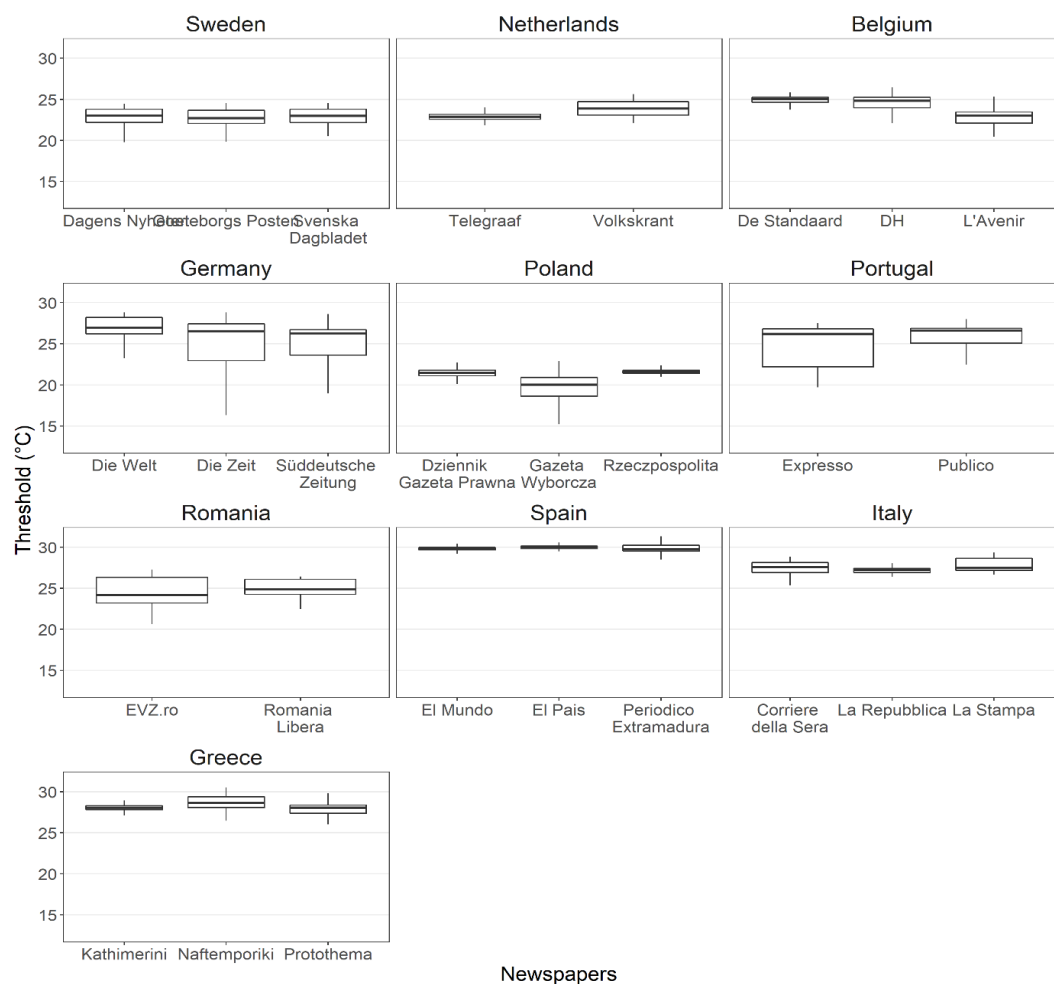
Sweden

30
25
20
15

Dagens Nyheter Goteborgs Posten Svenska Dagbladet

Netherlands

Telegraaf Volkskrant

Belgium

De Standaard DH L'Avenir

Germany

30
25
20
15

Die Welt Die Zeit Süddeutsche Zeitung

Poland

Dziennik Gazeta Prawna Gazeta Wyborcza Rzeczpospolita

Portugal

Expresso Publico

Threshold (°C)

Romania

30
25
20
15

EVZ.ro Romania Libera

Spain

El Mundo El Pais Periodico Extramadura

Italy

Corriere della Sera La Repubblica La Stampa

Greece

30
25
20
15

Kathimerini Naftemporiki Protothema

Newspapers